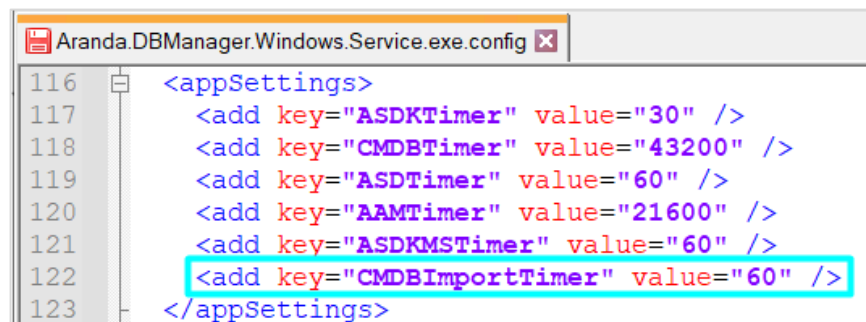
Aranda.DBManager.Windows.Service.exe.config

116 <appSettings>
117 <add key="ASDKTimer" value="30" />
118 <add key="CMDBTimer" value="43200" />
119 <add key="ASDTimer" value="60" />
120 <add key="AAMTimer" value="21600" />
121 <add key="ASDKMSTimer" value="60" />
122 <add key="CMDBImportTimer" value="60" />
123 </appSettings>